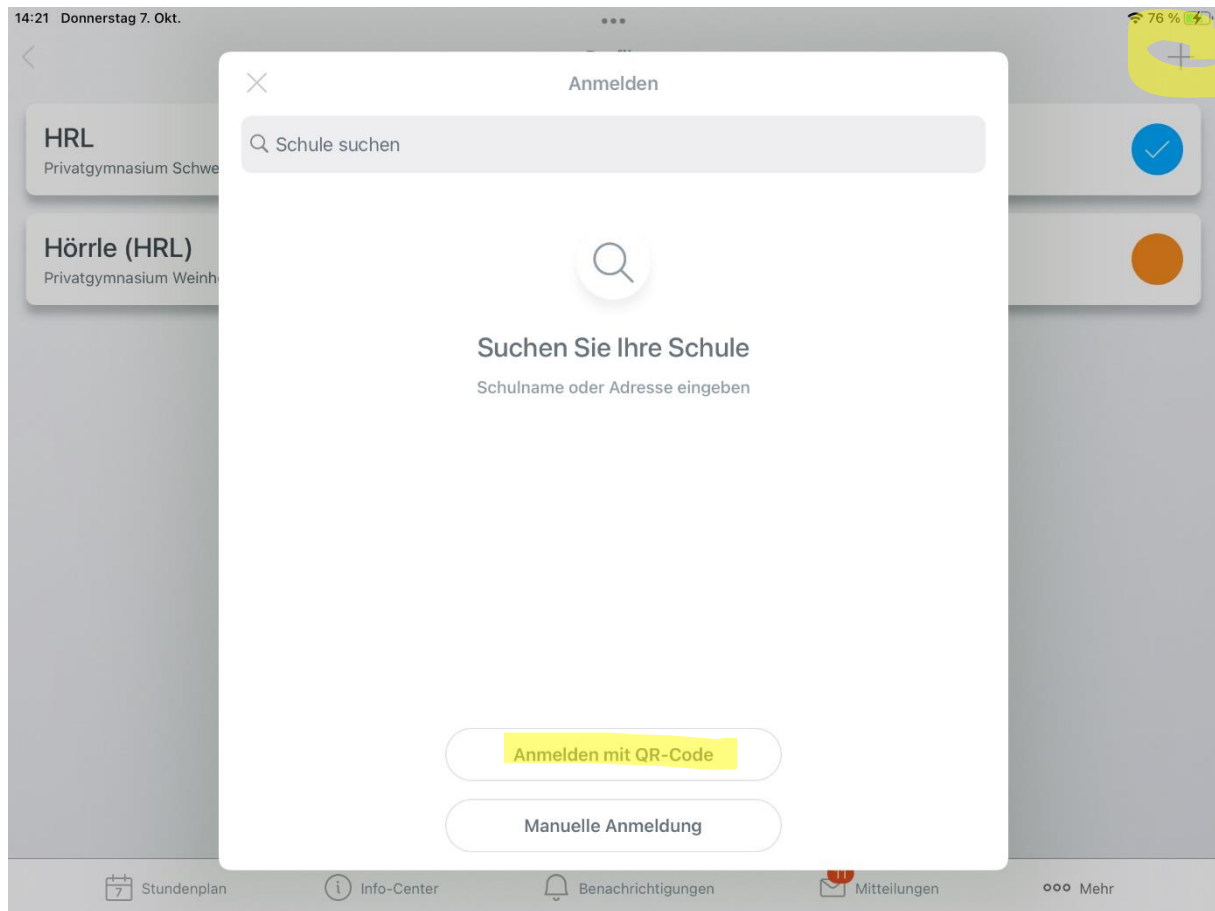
14:21 Donnerstag 7. Okt.

76 %

HRL
Privatgymnasium Schwe

Hörrle (HRL)
Privatgymnasium Weinh

Anmelden

Schule suchen

Suchen Sie Ihre Schule

Schulname oder Adresse eingeben

Anmelden mit QR-Code

Manuelle Anmeldung

7 Stundenplan

Info-Center

Benachrichtigungen

11 Mitteilungen

Mehr